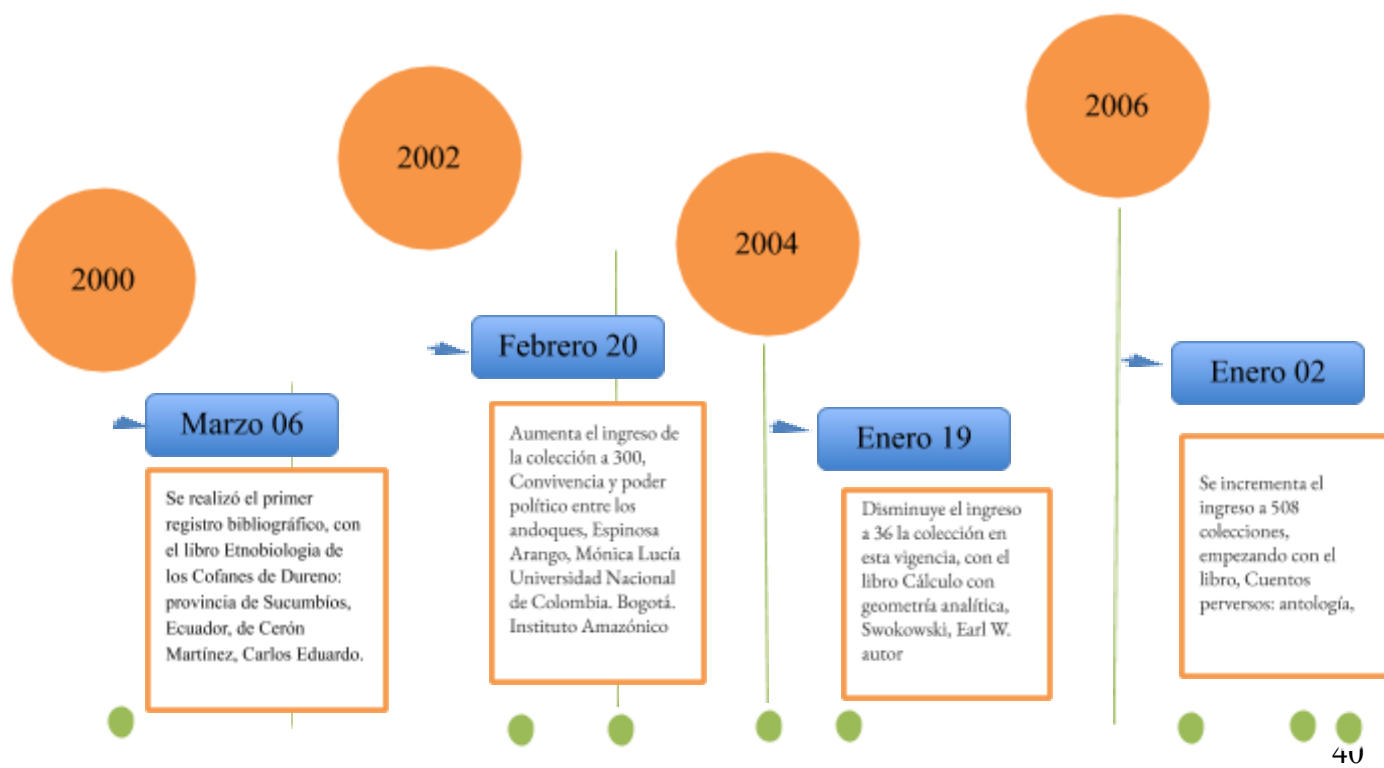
2000

Marzo 06

Se realizó el primer registro bibliográfico, con el libro Etnobiologia de los Cofanes de Dureno: provincia de Sucumbíos, Ecuador, de Cerón Martínez, Carlos Eduardo.

2002

Febrero 20

Aumenta el ingreso de la colección a 300, Convivencia y poder político entre los andoques, Espinosa Arango, Mónica Lucía Universidad Nacional de Colombia. Bogotá. Instituto Amazónico

2004

Enero 19

Disminuye el ingreso a 36 la colección en esta vigencia, con el libro Cálculo con geometría analítica, Swokowski, Earl W. autor

2006

Enero 02

Se incrementa el ingreso a 508 colecciones, empezando con el libro, Cuentos perversos: antología,

40